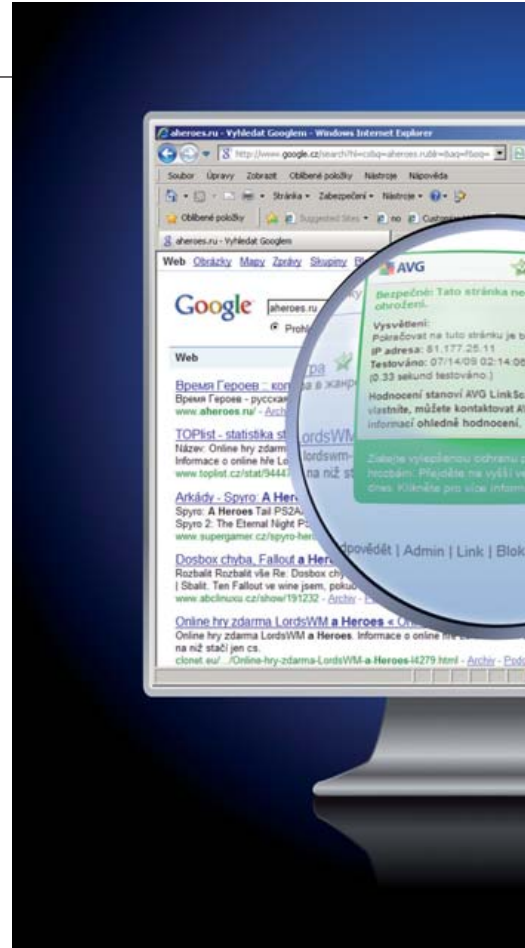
aheroes.ru - Vyhledat Googlem - Windows Internet Explorer

http://www.google.cz/search?hl=cs&q=aheroes.ru&lr=&aq=f&oq=

Soubor Úpravy Zobrazit Oblíbené položky Nástroje Nápověda

Stránka • Zabezpečení • Nástroje •

Oblíbené položky Suggested Sites • no Custom

aheroes.ru - Vyhledat Googlem

Web Obrázky Mapy Zprávy Skupiny

Google aheroes.ru

Prohl

Web

Время Героев :: ко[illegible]гра в жанр

Время Героев - русскан

www.aheroes.ru/ - Archi

TOPlist - statistika st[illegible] LordsWM

Název: Online hry zdarm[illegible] lordswm-

Informace o online hře Lo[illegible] na níž st

www.toplist.cz/stat/94447

Arkády - Spyro: A Hero

Spyro: A Heroes Tail PS2A

Spyro 2: The Eternal Night P

www.supergamer.cz/spyro-her

Dosbox chyba, Fallout a Here

Rozbalit Rozbalit vše Re: Dosbox ch

| Sbalit. Ten Fallout ve wine jsem, pokud

www.abclinuxu.cz/show/191232 - Archiv

Online hry zdarma LordsWM a Heroes « O

Online hry zdarma LordsWM a Heroes. Informace o online

na níž stačí jen cs.

clonet.eu/.../Online-hry-zdarma-LordsWM-a-Heroes-l4279.html - Archiv - Podo

AVG

Bezpečné: Tato stránka ne ohrožení.

Vysvětlení:

Pokračovat na tuto stránku je b

IP adresa: 81.177.25.11

Testováno: 07/14/09 02:14:06

(0.33 sekund testováno.)

Hodnocení stanoví AVG LinkSc vlastníte, můžete kontaktovat A informací ohledně hodnocení.

Získejte vylepšenou ochranu p hrozbám: Přejděte na vyšší ve dnes. Klikněte pro více inform

dpověďt | Admin | Link | Blo